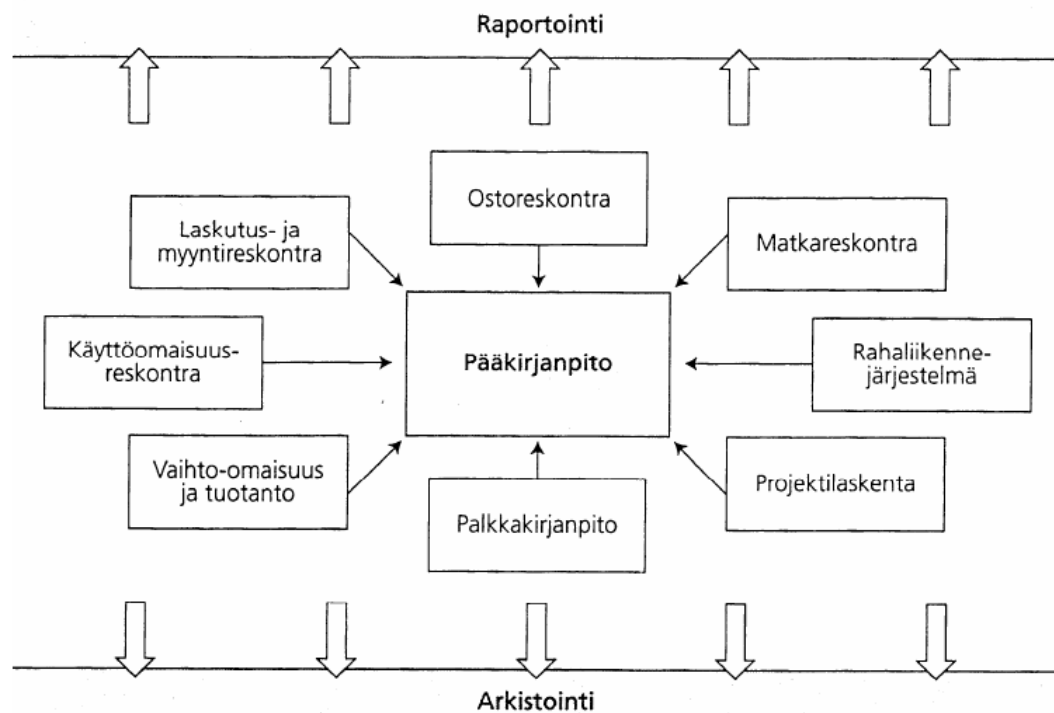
Raportointi

Ostoreskontra

Laskutus- ja myyntireskontra

Matkareskontra

Käyttöomaisuus-reskontra

Pääkirjanpito

Rahaliikenne-järjestelmä

Vaihto-omaisuus ja tuotanto

Projektilaskenta

Palkkakirjanpito

Arkistointi